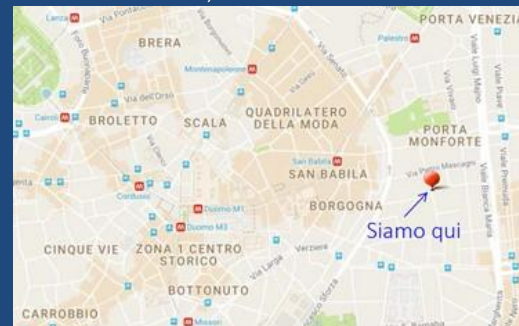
Lanza
Via Pontaccio
BRERA
Foro Buonaparte
Via Borgonuovo
Via Senato
PORTA VENEZIA
Palestro
Montenapoleone
Via Gesù
Via dell'Orso
Cairoli
BROLETTO
SCALA
QUADRILATERO DELLA MODA
Viale Luigi Majno
Via Vivaio
Viale Piave
PORTA MONFORTE
San Babila
SAN BABILA
Via Pietro Mascagni
Cordusio
Viale Bianca Maria
Viale Premuda
BORGOGNA
Duomo M1
Duomo M3
Siamo qui
CINQUE VIE
ZONA 1 CENTRO STORICO
Verziere
Via Larga
BOTTONUTO
CARROBBIO
Missori